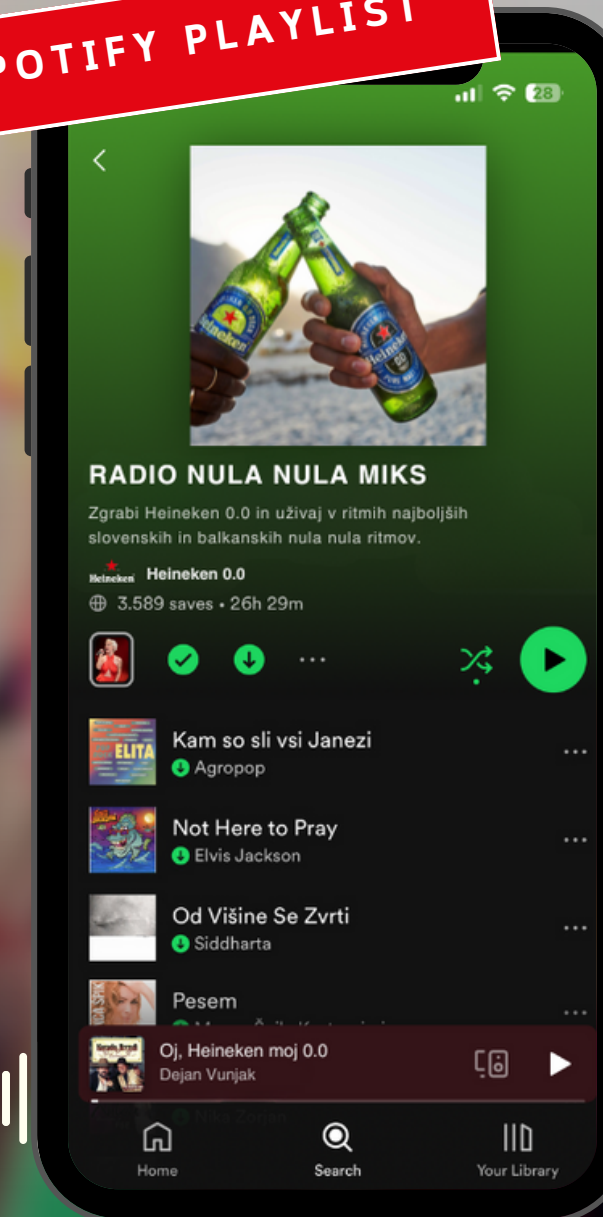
OTIFY PLAYLIST

28

RADIO NULA NULA MIKS

Zgrabi Heineken 0.0 in uživaj v ritmih najboljših slovenskih in balkanskih nula nula ritmov.

Heineken Heineken 0.0

3.589 saves • 26h 29m

ELITA

Kam so sli vsi Janezi
Agropop

Not Here to Pray
Elvis Jackson

Od Višine Se Zvrti
Siddharta

Pesem
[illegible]

Oj, Heineken moj 0.0
Dejan Vunjak

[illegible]

Home
Search
Your Library